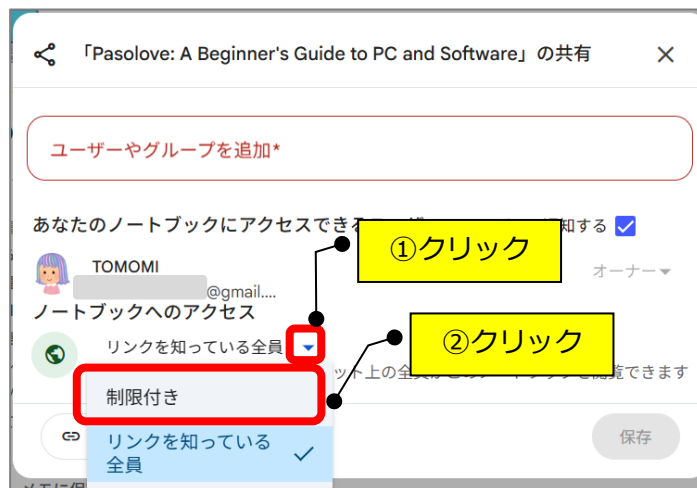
「Pasolove: A Beginner's Guide to PC and Software」の共有

ユーザーやグループを追加*

あなたのノートブックにアクセスできる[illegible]知する

①クリック

TOMOMI
@gmail....

オーナー

ノートブックへのアクセス

リンクを知っている全員

②クリック

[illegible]ット上の全員が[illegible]閲覧できます

制限付き

リンクを知っている全員

保存

メモに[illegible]